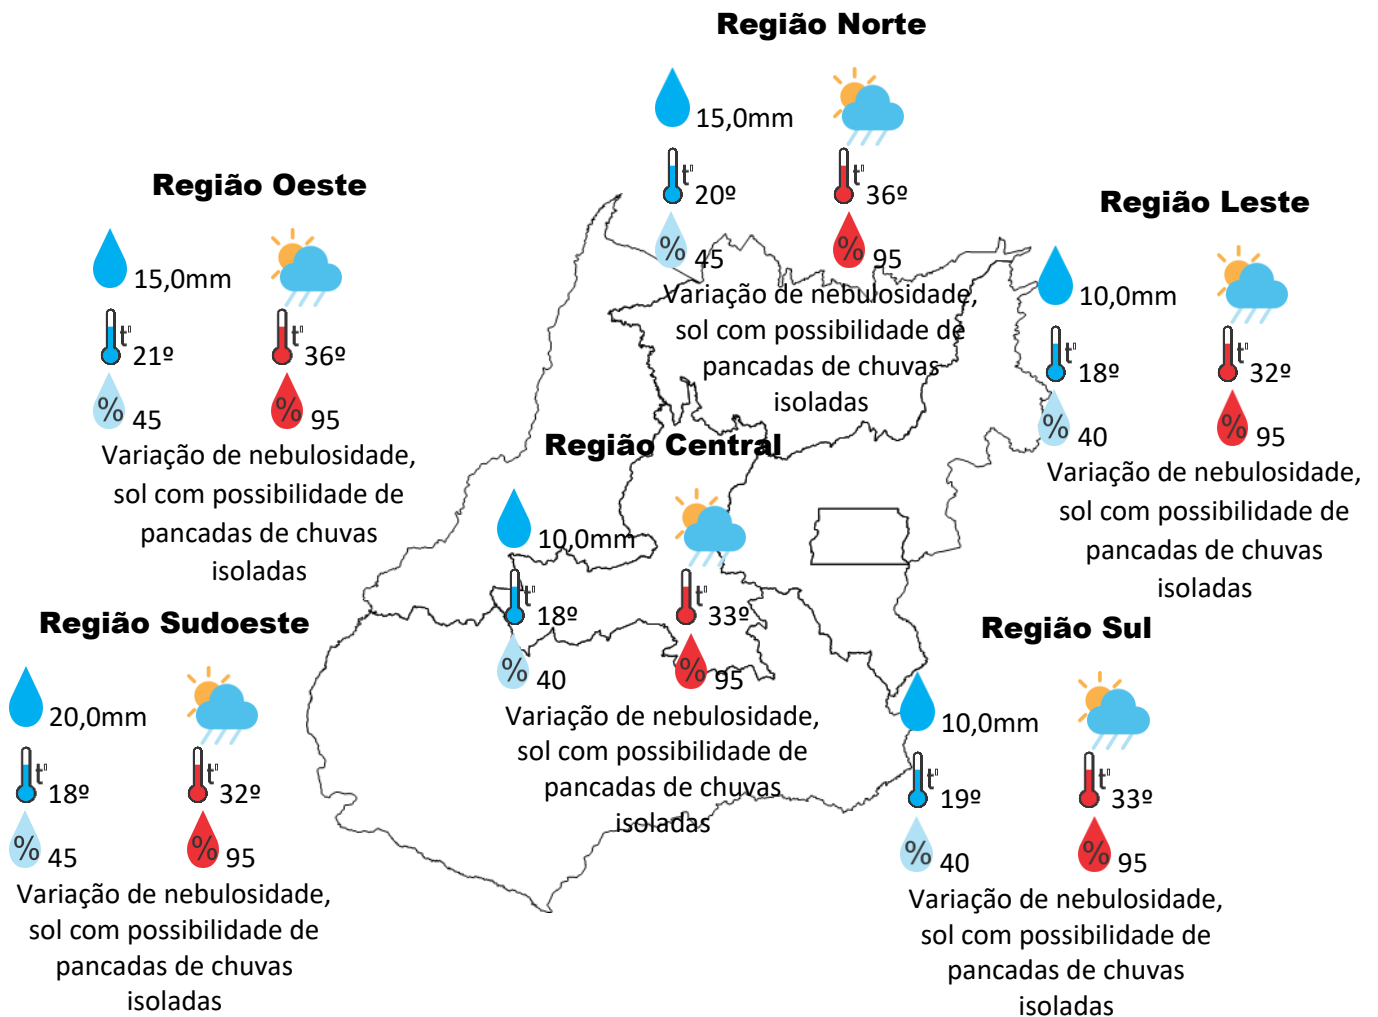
Região Norte

15,0mm

t° 20º

t° 36º

% 45

% 95

Variação de nebulosidade, sol com possibilidade de pancadas de chuvas isoladas

Região Oeste

15,0mm

t° 21º

t° 36º

% 45

% 95

Variação de nebulosidade, sol com possibilidade de pancadas de chuvas isoladas

Região Leste

10,0mm

t° 18º

t° 32º

% 40

% 95

Variação de nebulosidade, sol com possibilidade de pancadas de chuvas isoladas

Região Central

10,0mm

t° 18º

t° 33º

% 40

% 95

Variação de nebulosidade, sol com possibilidade de pancadas de chuvas isoladas

Região Sudoeste

20,0mm

t° 18º

t° 32º

% 45

% 95

Variação de nebulosidade, sol com possibilidade de pancadas de chuvas isoladas

Região Sul

10,0mm

t° 19º

t° 33º

% 40

% 95

Variação de nebulosidade, sol com possibilidade de pancadas de chuvas isoladas